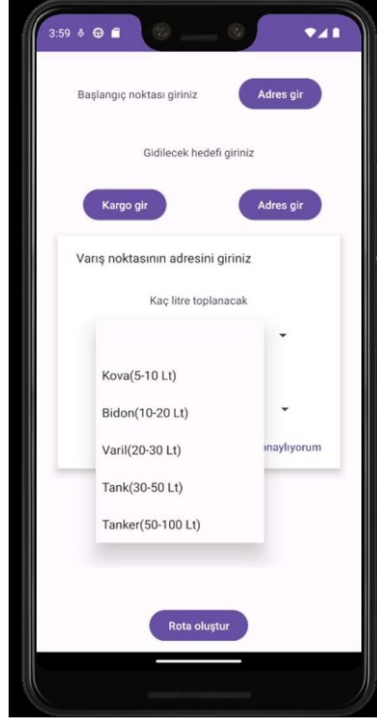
3:59

Başlangıç noktası giriniz

Adres gir

Gidilecek hedefi giriniz

Kargo gir

Adres gir

Varış noktasının adresini giriniz

Kaç litre toplanacak

Kova(5-10 Lt)

Bidon(10-20 Lt)

Varil(20-30 Lt)

Tank(30-50 Lt)

Tanker(50-100 Lt)

onaylıyorum

Rota oluştur